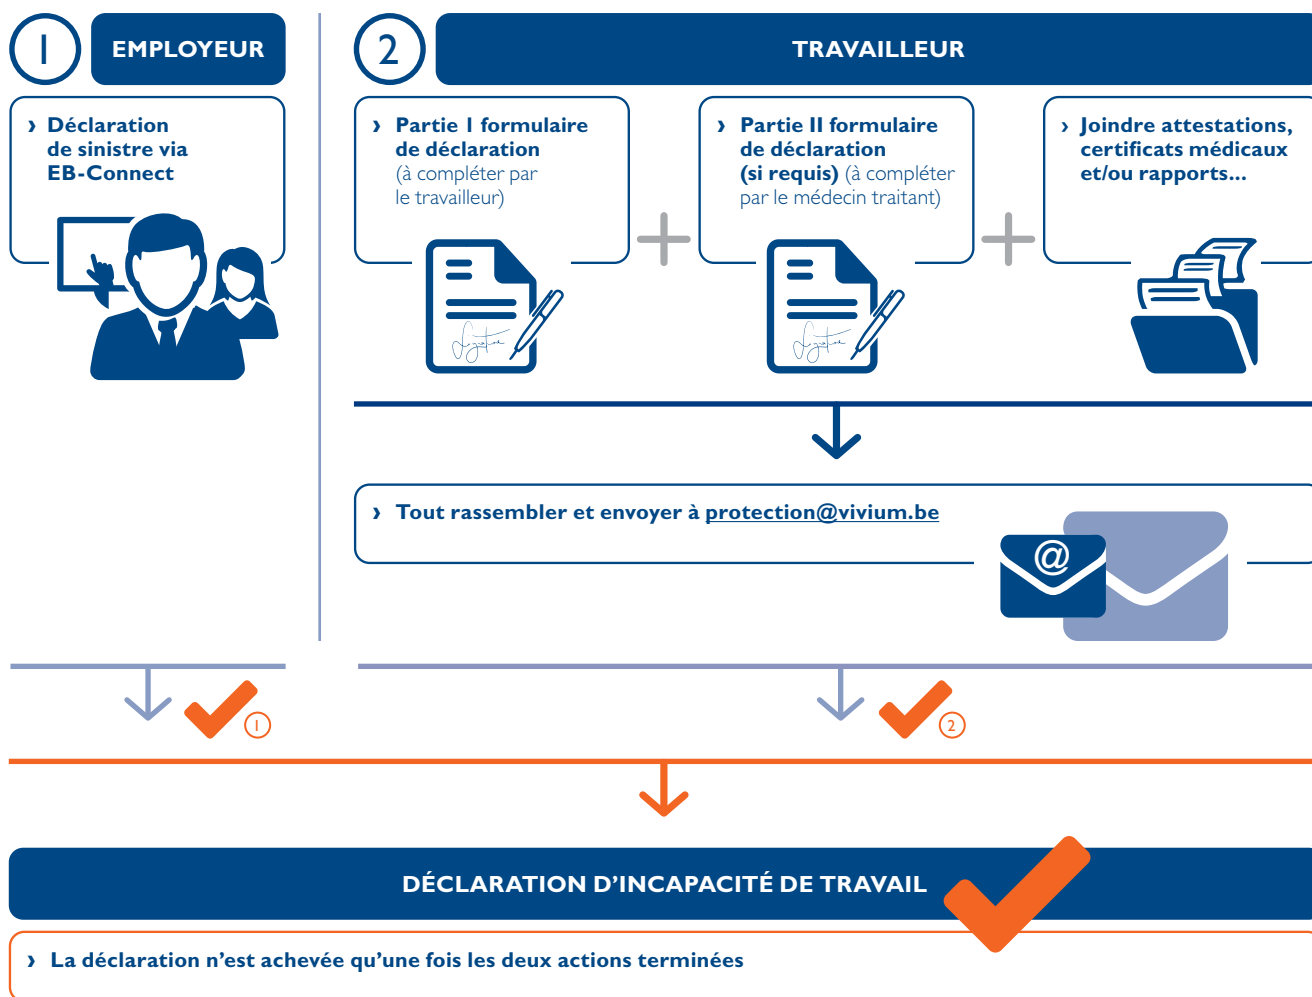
1 EMPLOYEUR

› Déclaration de sinistre via EB-Connect

2 TRAVAILLEUR

› Partie I formulaire de déclaration (à compléter par le travailleur)

+

› Partie II formulaire de déclaration (si requis) (à compléter par le médecin traitant)

+

› Joindre attestations, certificats médicaux et/ou rapports...

› Tout rassembler et envoyer à protection@vivium.be

@

1

2

DÉCLARATION D'INCAPACITÉ DE TRAVAIL

› La déclaration n'est achevée qu'une fois les deux actions terminées